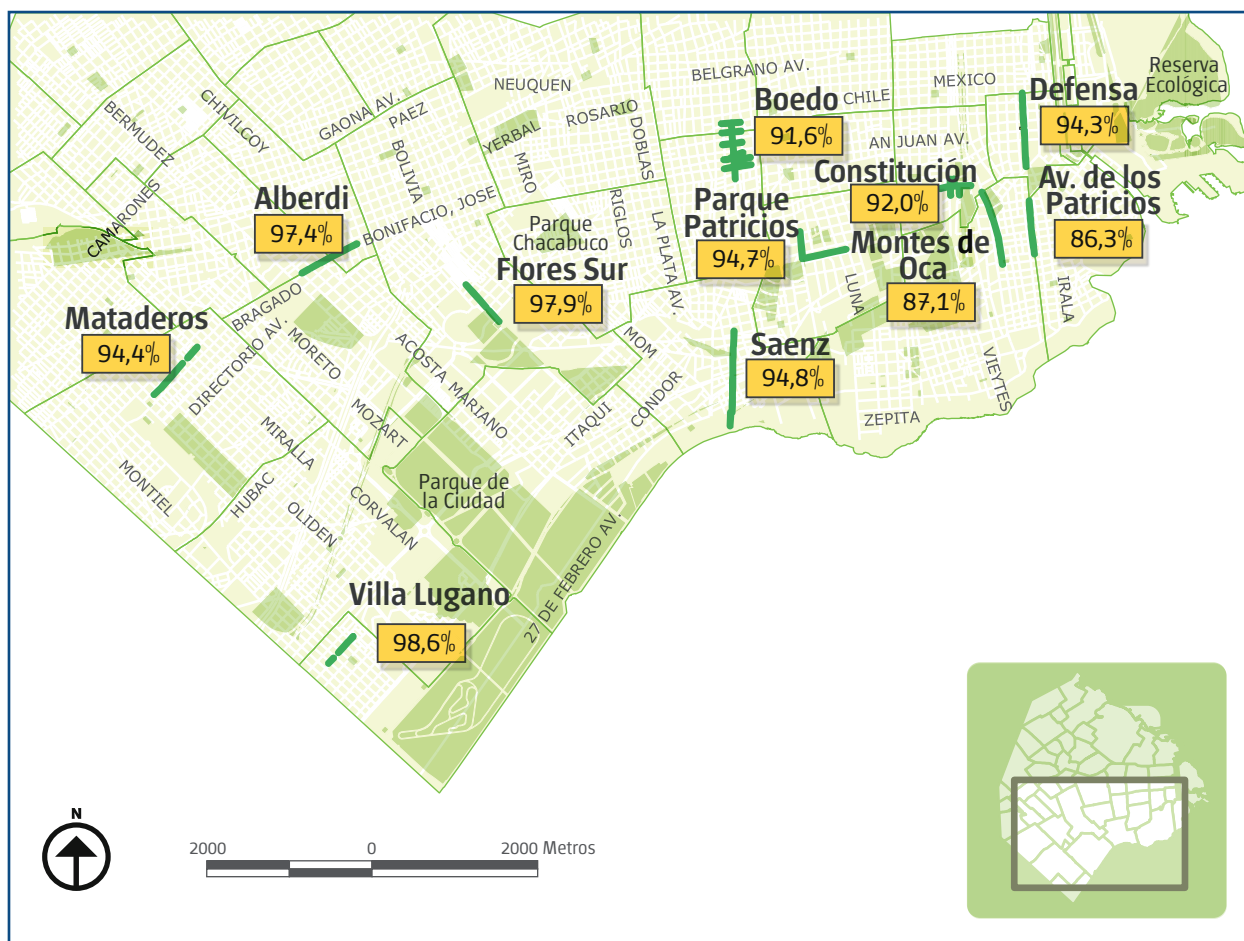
BELGRANO AV.
MEXICO
Reserva Ecológica
Defensa
94,3%
Boedo
91,6%
CHILE
NEUQUEN
ROSARIO
DOBLAS
GAONA AV.
PAEZ
BOLIVIA
YERBAL
MIRO
CHIVILCOY
BERMUDEZ
SAN JUAN AV.
Constitución
92,0%
Av. de los Patricios
86,3%
Parque Patricios
94,7%
Montes de Oca
87,1%
Alberdi
97,4%
BONIFACIO, JOSE
Parque Chacabuco
RIGLOS
LA PLATA AV.
Flores Sur
97,9%
CAMARONES
BRAGADO
Mataderos
94,4%
DIRECTORIO AV.
MORETO
ACOSTA MARIANO
MOM
LUNA
IRALA
Saenz
94,8%
CONDOR
ITAQUI
MOZART
MIRALLA
VIEYTES
ZEPITA
MONTIEL
HUBAC
OLIDEN
CORVALAN
Parque de la Ciudad
27 DE FEBRERO AV.
Villa Lugano
98,6%
N
2000
0
2000 Metros